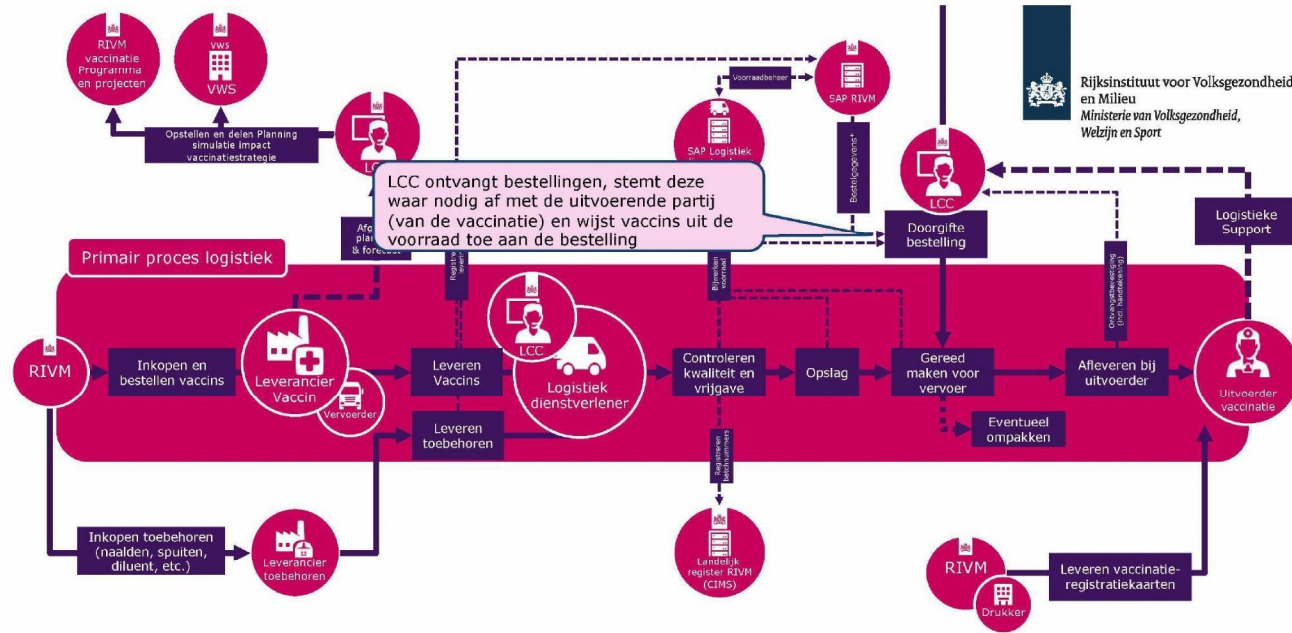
Rijksinstituut voor Volksgezondheid en Milieu
Ministerie van Volksgezondheid, Welzijn en Sport

RIVM vaccinatie Programma en projecten

VWS
VWS

Opstellen en delen Planning simulatie impact vaccinatiestrategie

LCC

Voorraadbeheer

SAP RIVM

SAP Logistiek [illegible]

Bestelgegevens*

LCC ontvangt bestellingen, stemt deze waar nodig af met de uitvoerende partij (van de vaccinatie) en wijst vaccins uit de voorraad toe aan de bestelling

LCC

Logistieke Support

Afs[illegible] plan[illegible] & forecast

Doorgifte bestelling

Primair proces logistiek

Registre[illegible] levering

Bijwerken voorraad

Ontvangstbevestiging (incl. handtekening)

RIVM

Inkopen en bestellen vaccins

Leverancier Vaccin

Vervoerder

Leveren Vaccins

LCC

Logistiek dienstverlener

Controleren kwaliteit en vrijgave

Opslag

Gereed maken voor vervoer

Afleveren bij uitvoerder

Uitvoerder vaccinatie

Leveren toebehoren

Eventueel ompakken

Registreren batchnummers

Inkopen toebehoren (naalden, spuiten, diluent, etc.)

Leverancier toebehoren

Landelijk register RIVM (CIMS)

RIVM

Drukker

Leveren vaccinatie-registratiekaarten